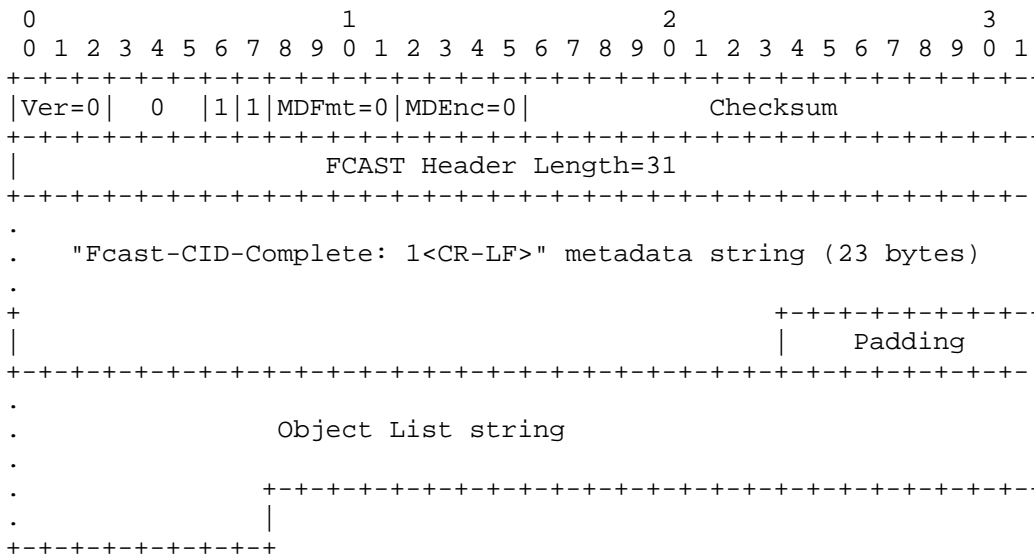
0 1 2 3
0 1 2 3 4 5 6 7 8 9 0 1 2 3 4 5 6 7 8 9 0 1 2 3 4 5 6 7 8 9 0 1

| Ver=0 | 0 | 1 | 1 | MDFmt=0 | MDEnc=0 | Checksum |
|---|---|---|---|---|---|---|

FCAST Header Length=31

"Fcast-CID-Complete: 1<CR-LF>" metadata string (23 bytes)

Padding

Object List string